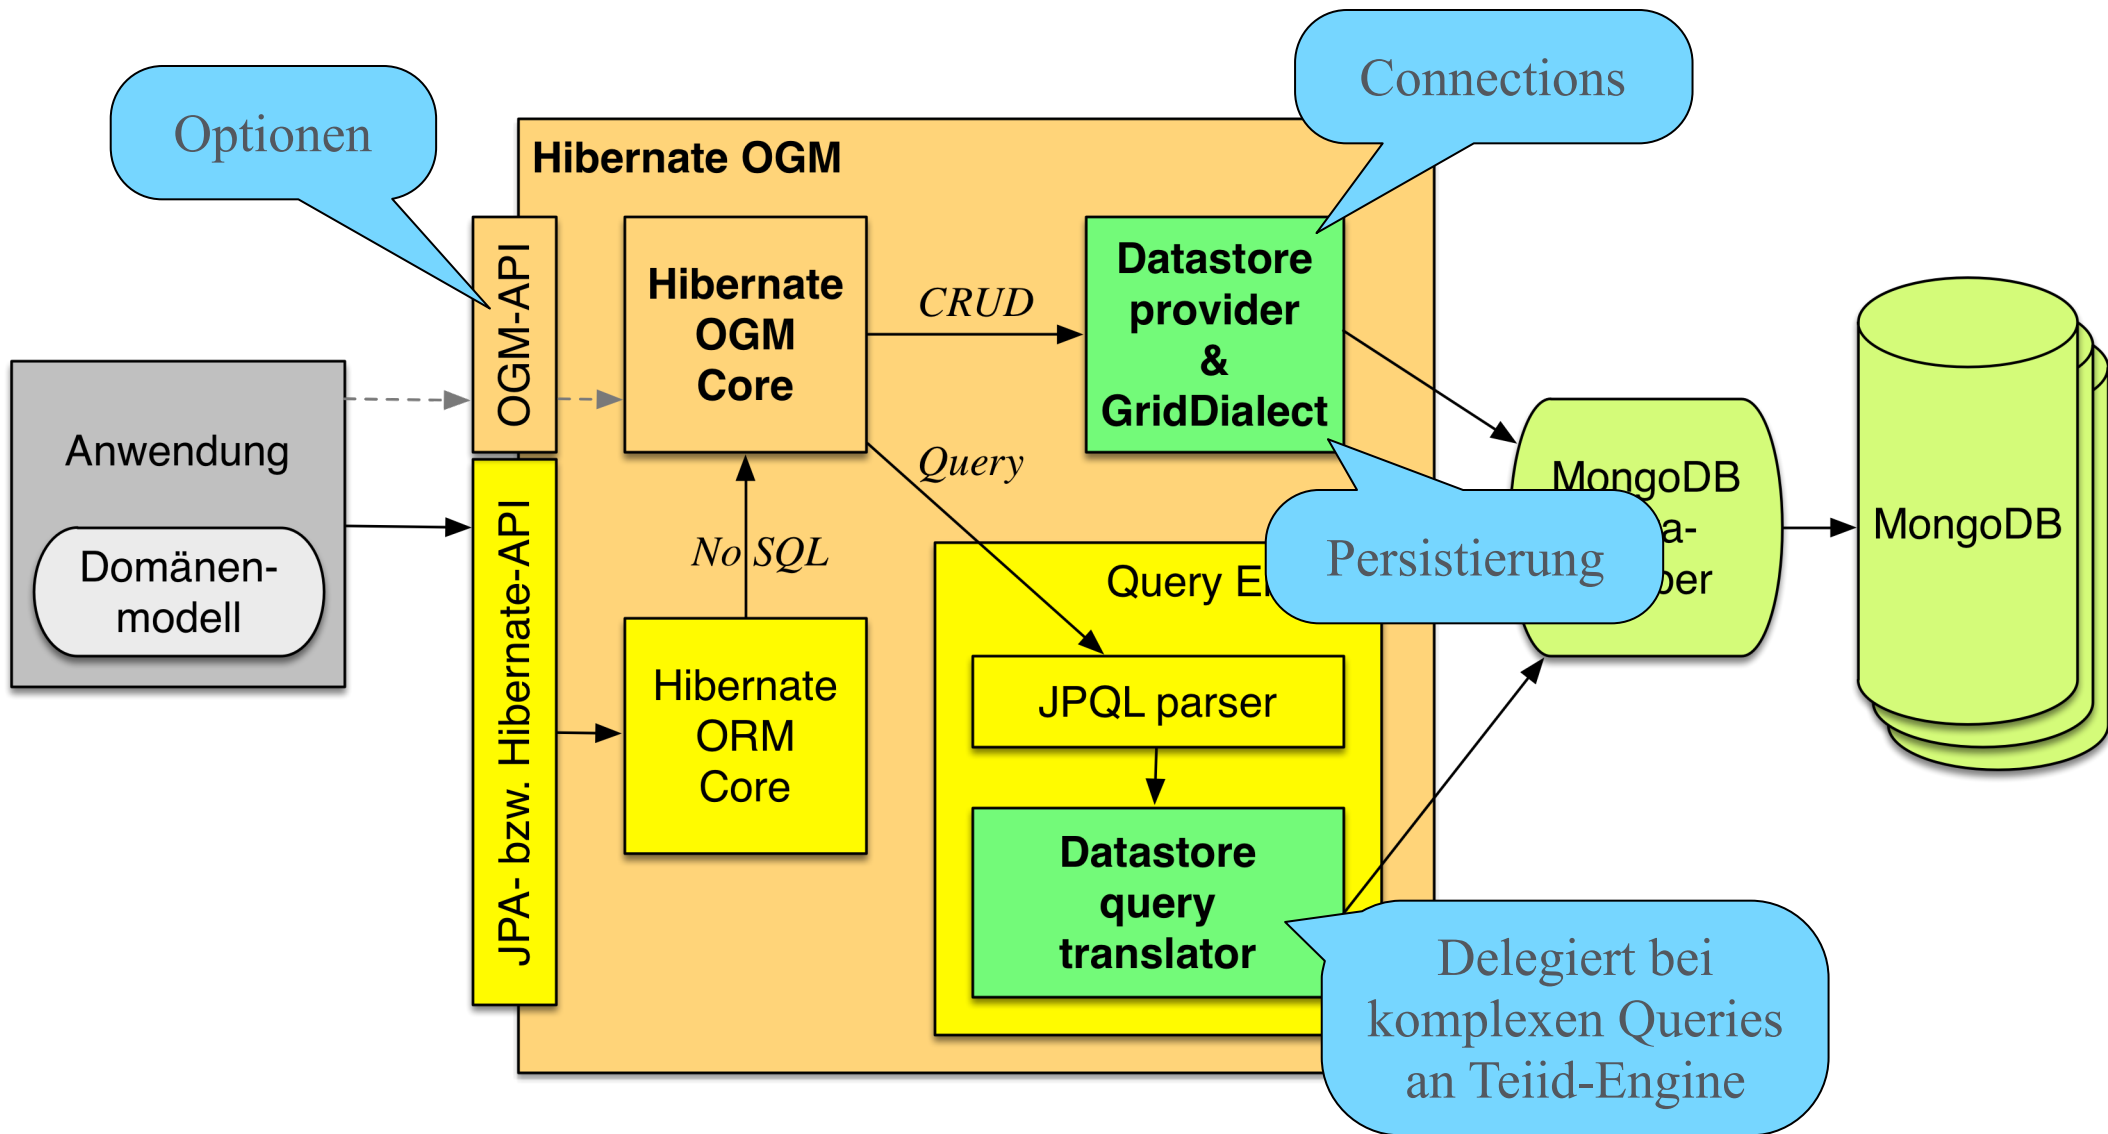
Optionen

Connections

Hibernate OGM

OGM-API

Hibernate OGM Core

CRUD

Datastore provider & GridDialect

Anwendung

Domänenmodell

JPA- bzw. Hibernate-API

Query

No SQL

MongoDB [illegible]a- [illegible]ber

MongoDB

Persistierung

Query E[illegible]

Hibernate ORM Core

JPQL parser

Datastore query translator

Delegiert bei komplexen Queries an Teiid-Engine